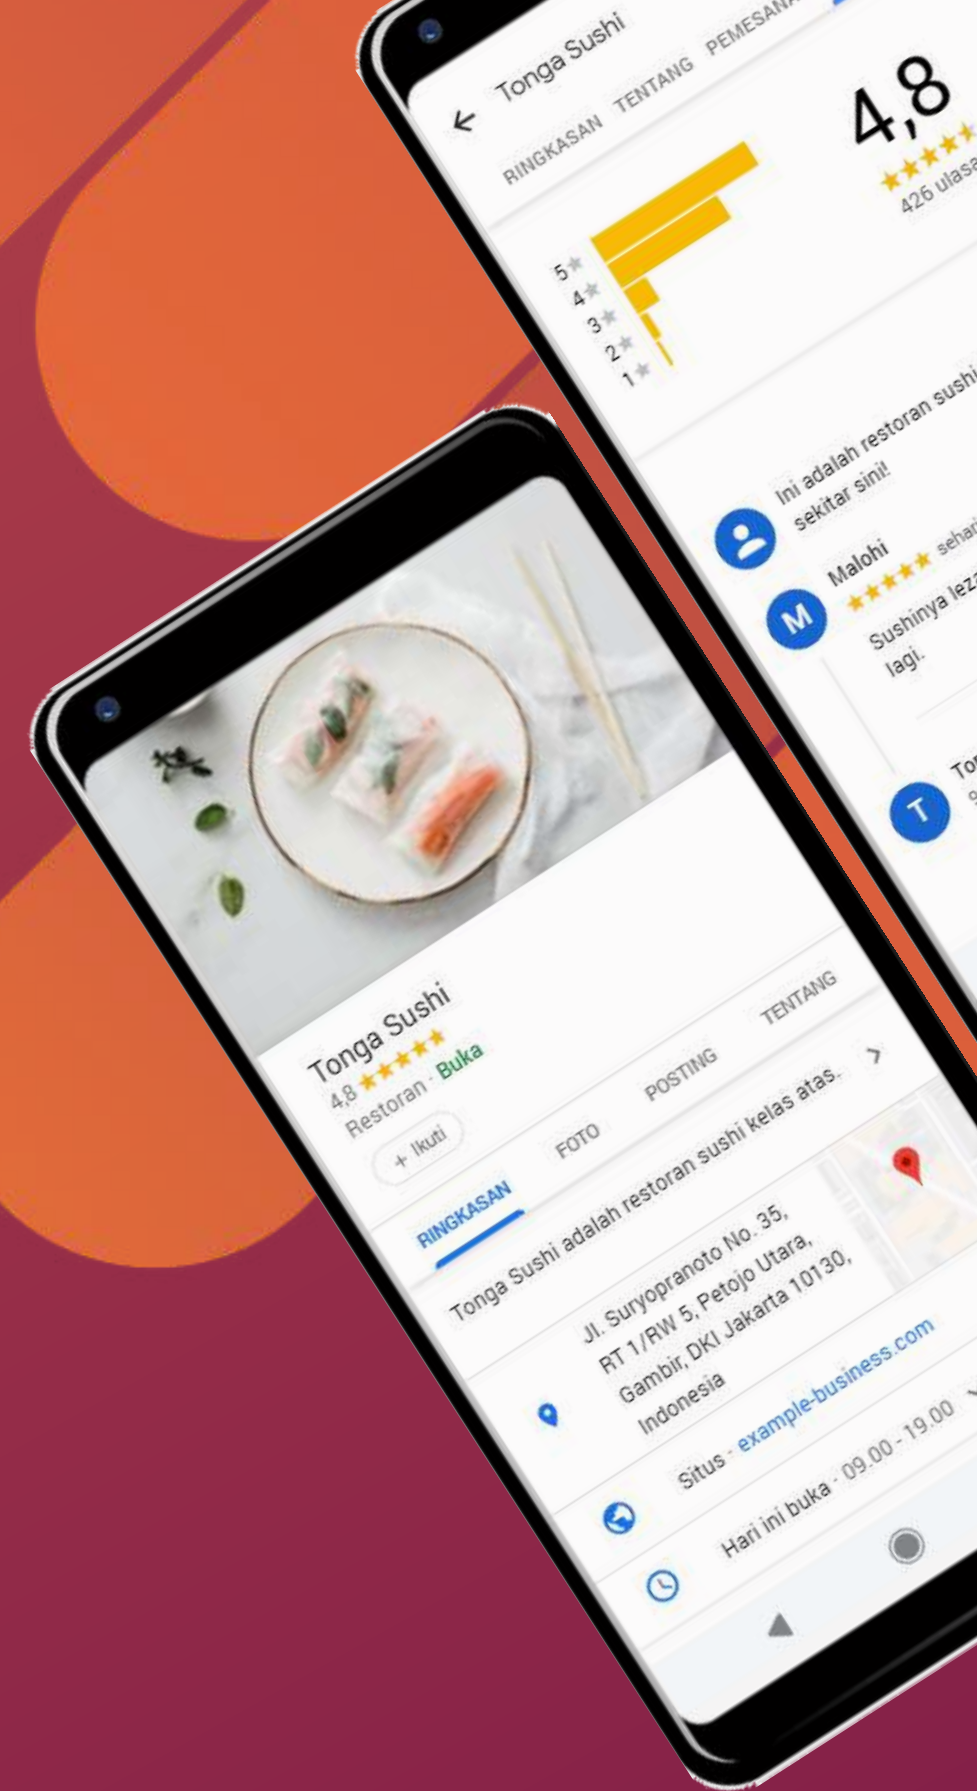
Tonga Sushi
RINGKASAN TENTANG PEMESANA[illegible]
4,8
★★★★★
426 ulasa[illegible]
5★
4★
3★
2★
1★
Ini adalah restoran sushi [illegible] sekitar sini!
Malohi
★★★★★ sehar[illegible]
Sushinya lezz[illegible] lagi.
To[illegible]

Tonga Sushi
4,8 ★★★★★
Restoran · Buka
+ Ikuti
RINGKASAN FOTO POSTING TENTANG
Tonga Sushi adalah restoran sushi kelas atas.
Jl. Suryopranoto No. 35, RT 1/RW 5, Petojo Utara, Gambir, DKI Jakarta 10130, Indonesia
Situs · example-business.com
Hari ini buka · 09.00 - 19.00